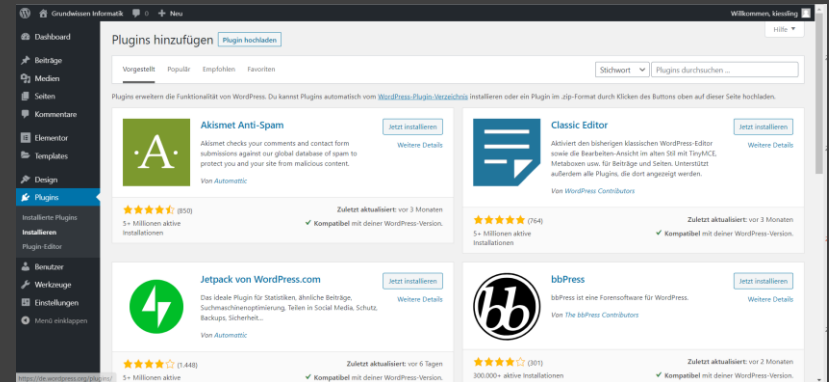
Grundwissen Informatik 0 + Neu
Willkommen, kiessling

Dashboard
Beiträge
Medien
Seiten
Kommentare
Elementor
Templates
Design
Plugins
Installierte Plugins
Installieren
Plugin-Editor
Benutzer
Werkzeuge
Einstellungen
Menü einklappen

Plugins hinzufügen Plugin hochladen
Hilfe ▾

Vorgestellt Populär Empfohlen Favoriten
Stichwort Plugins durchsuchen ...

Plugins erweitern die Funktionalität von WordPress. Du kannst Plugins automatisch vom WordPress-Plugin-Verzeichnis installieren oder ein Plugin im .zip-Format durch Klicken des Buttons oben auf dieser Seite hochladen.

A·
Akismet Anti-Spam
Jetzt installieren
Weitere Details
Akismet checks your comments and contact form submissions against our global database of spam to protect you and your site from malicious content.
Von Automattic
(850)
5+ Millionen aktive Installationen
Zuletzt aktualisiert: vor 3 Monaten
✔ Kompatibel mit deiner WordPress-Version.

Classic Editor
Jetzt installieren
Weitere Details
Aktiviert den bisherigen klassischen WordPress-Editor sowie die Bearbeiten-Ansicht im alten Stil mit TinyMCE, Metaboxen usw. für Beiträge und Seiten. Unterstützt außerdem alle Plugins, die dort angezeigt werden.
Von WordPress Contributors
(764)
5+ Millionen aktive Installationen
Zuletzt aktualisiert: vor 3 Monaten
✔ Kompatibel mit deiner WordPress-Version.

Jetpack von WordPress.com
Jetzt installieren
Weitere Details
Das ideale Plugin für Statistiken, ähnliche Beiträge, Suchmaschinenoptimierung, Teilen in Social Media, Schutz, Backups, Sicherheit ...
Von Automattic
(1.448)
5+ Millionen aktive
Zuletzt aktualisiert: vor 6 Tagen
✔ Kompatibel mit deiner WordPress-Version.

bbPress
Jetzt installieren
Weitere Details
bbPress ist eine Forensoftware für WordPress.
Von The bbPress Contributors
(301)
300.000+ aktive Installationen
Zuletzt aktualisiert: vor 2 Monaten
✔ Kompatibel mit deiner WordPress-Version.

https://de.wordpress.org/plugins/